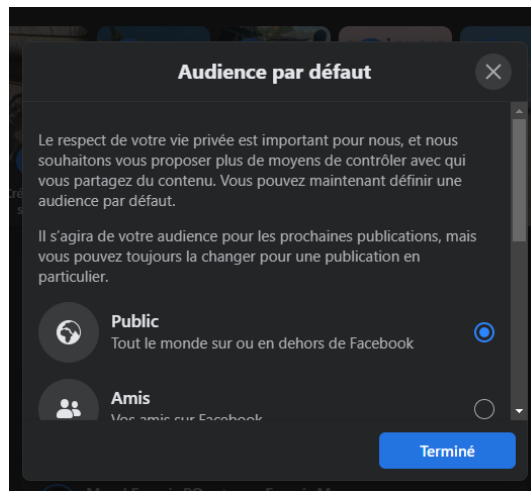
Audience par défaut

Le respect de votre vie privée est important pour nous, et nous souhaitons vous proposer plus de moyens de contrôler avec qui vous partagez du contenu. Vous pouvez maintenant définir une audience par défaut.

Il s'agira de votre audience pour les prochaines publications, mais vous pouvez toujours la changer pour une publication en particulier.

Public
Tout le monde sur ou en dehors de Facebook

Amis
Vos amis sur Facebook

Terminé